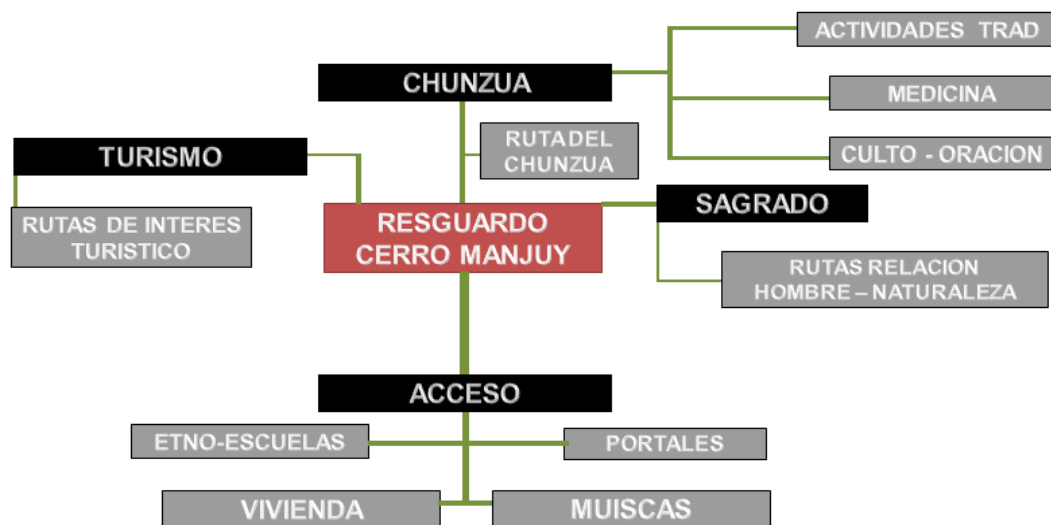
CHUNZUA

ACTIVIDADES TRAD

MEDICINA

CULTO - ORACION

RUTA DEL CHUNZUA

TURISMO

RUTAS DE INTERES TURISTICO

RESGUARDO CERRO MANJUY

SAGRADO

RUTAS RELACION HOMBRE – NATURALEZA

ACCESO

ETNO-ESCUELAS

PORTALES

VIVIENDA

MUISCAS